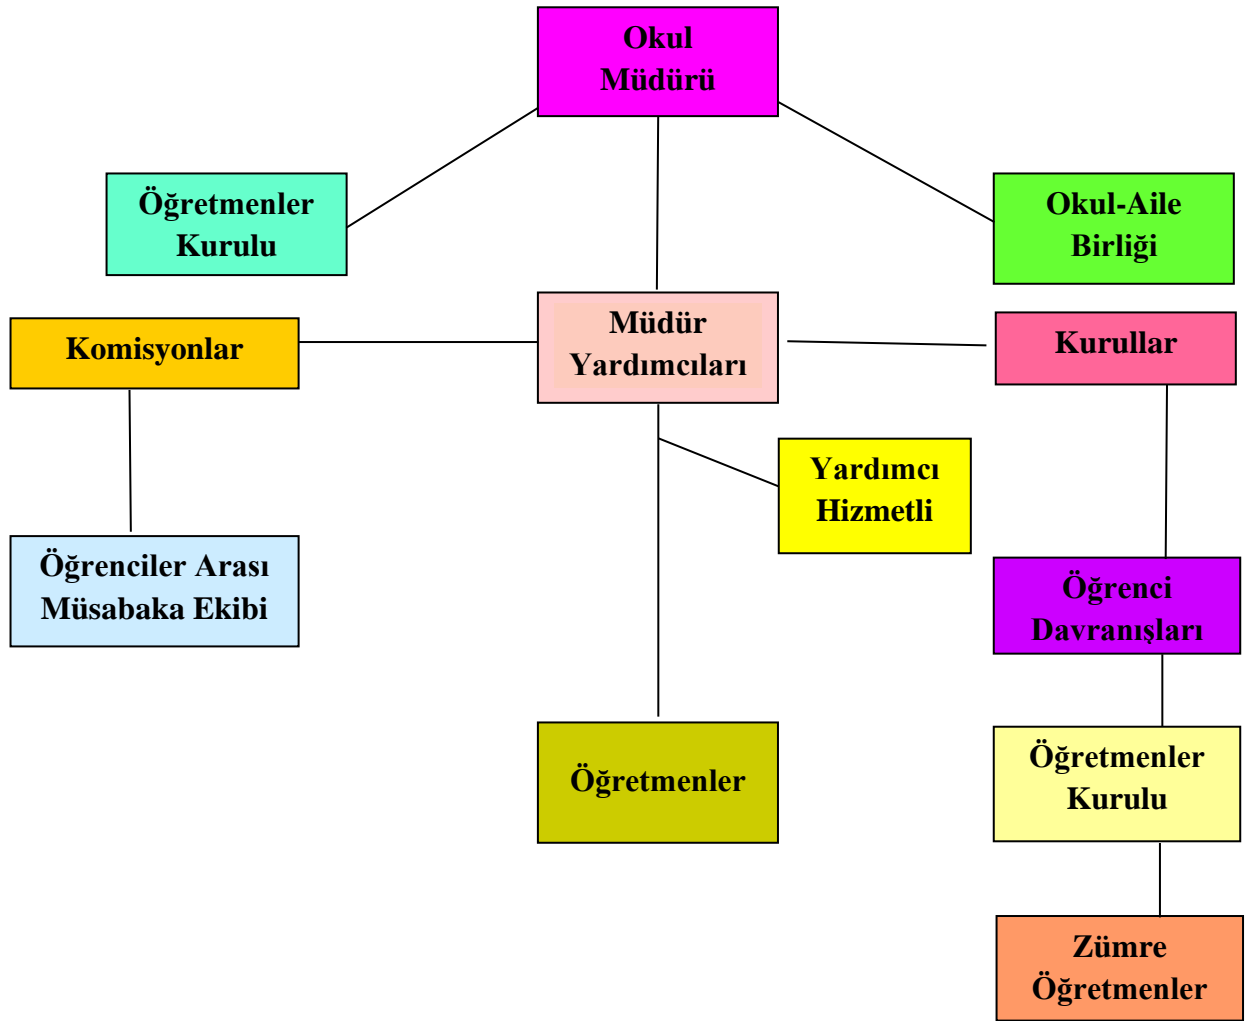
Okul Müdürü

Öğretmenler Kurulu

Okul-Aile Birliği

Komisyonlar

Müdür Yardımcıları

Kurullar

Yardımcı Hizmetli

Öğrenciler Arası Müsabaka Ekibi

Öğrenci Davranışları

Öğretmenler

Öğretmenler Kurulu

Zümre Öğretmenler